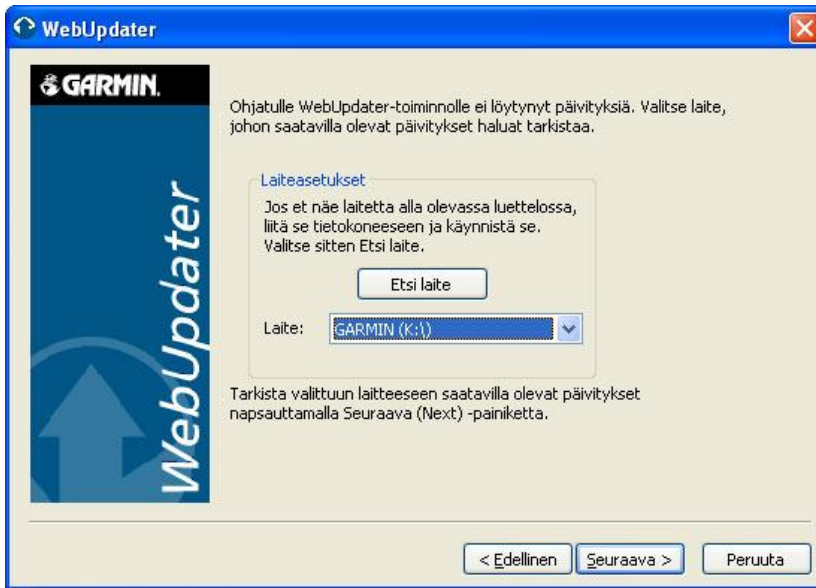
WebUpdater

GARMIN.

WebUpdater

Ohjatulle WebUpdater-toiminnolle ei löytynyt päivityksiä. Valitse laite, johon saatavilla olevat päivitykset haluat tarkistaa.

Laiteasetukset

Jos et näe laitetta alla olevassa luettelossa, liitä se tietokoneeseen ja käynnistä se. Valitse sitten Etsi laite.

Etsi laite

Laite: GARMIN (K:\)

Tarkista valittuun laitteeseen saatavilla olevat päivitykset napsauttamalla Seuraava (Next) -painiketta.

< Edellinen | Seuraava > | Peruuta